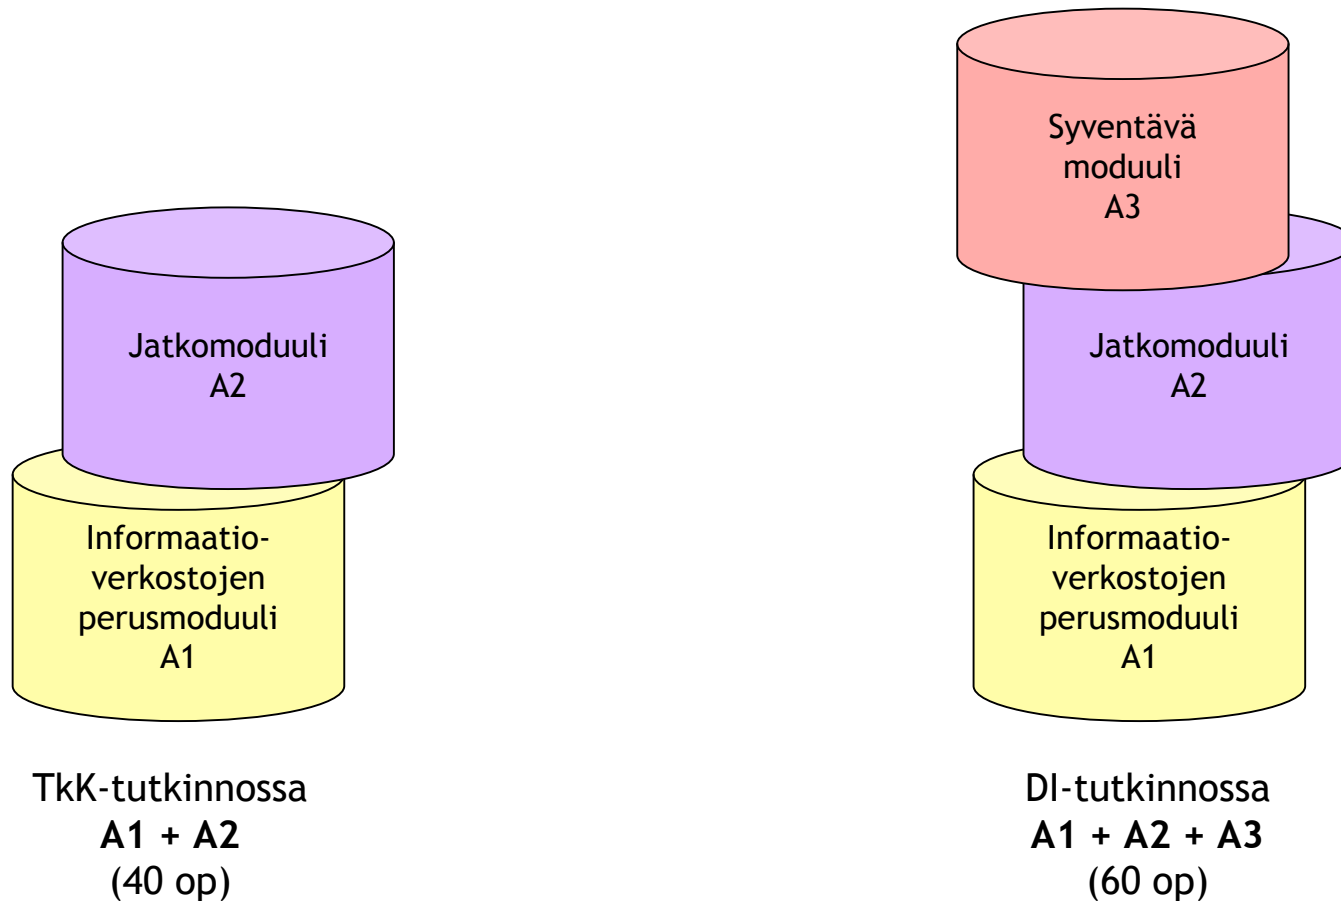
Jatkomoduuli
A2

Informaatio-
verkostojen
perusmoduuli
A1

TkK-tutkinnossa
**A1 + A2**
(40 op)

Syventävä
moduuli
A3

Jatkomoduuli
A2

Informaatio-
verkostojen
perusmoduuli
A1

DI-tutkinnossa
**A1 + A2 + A3**
(60 op)